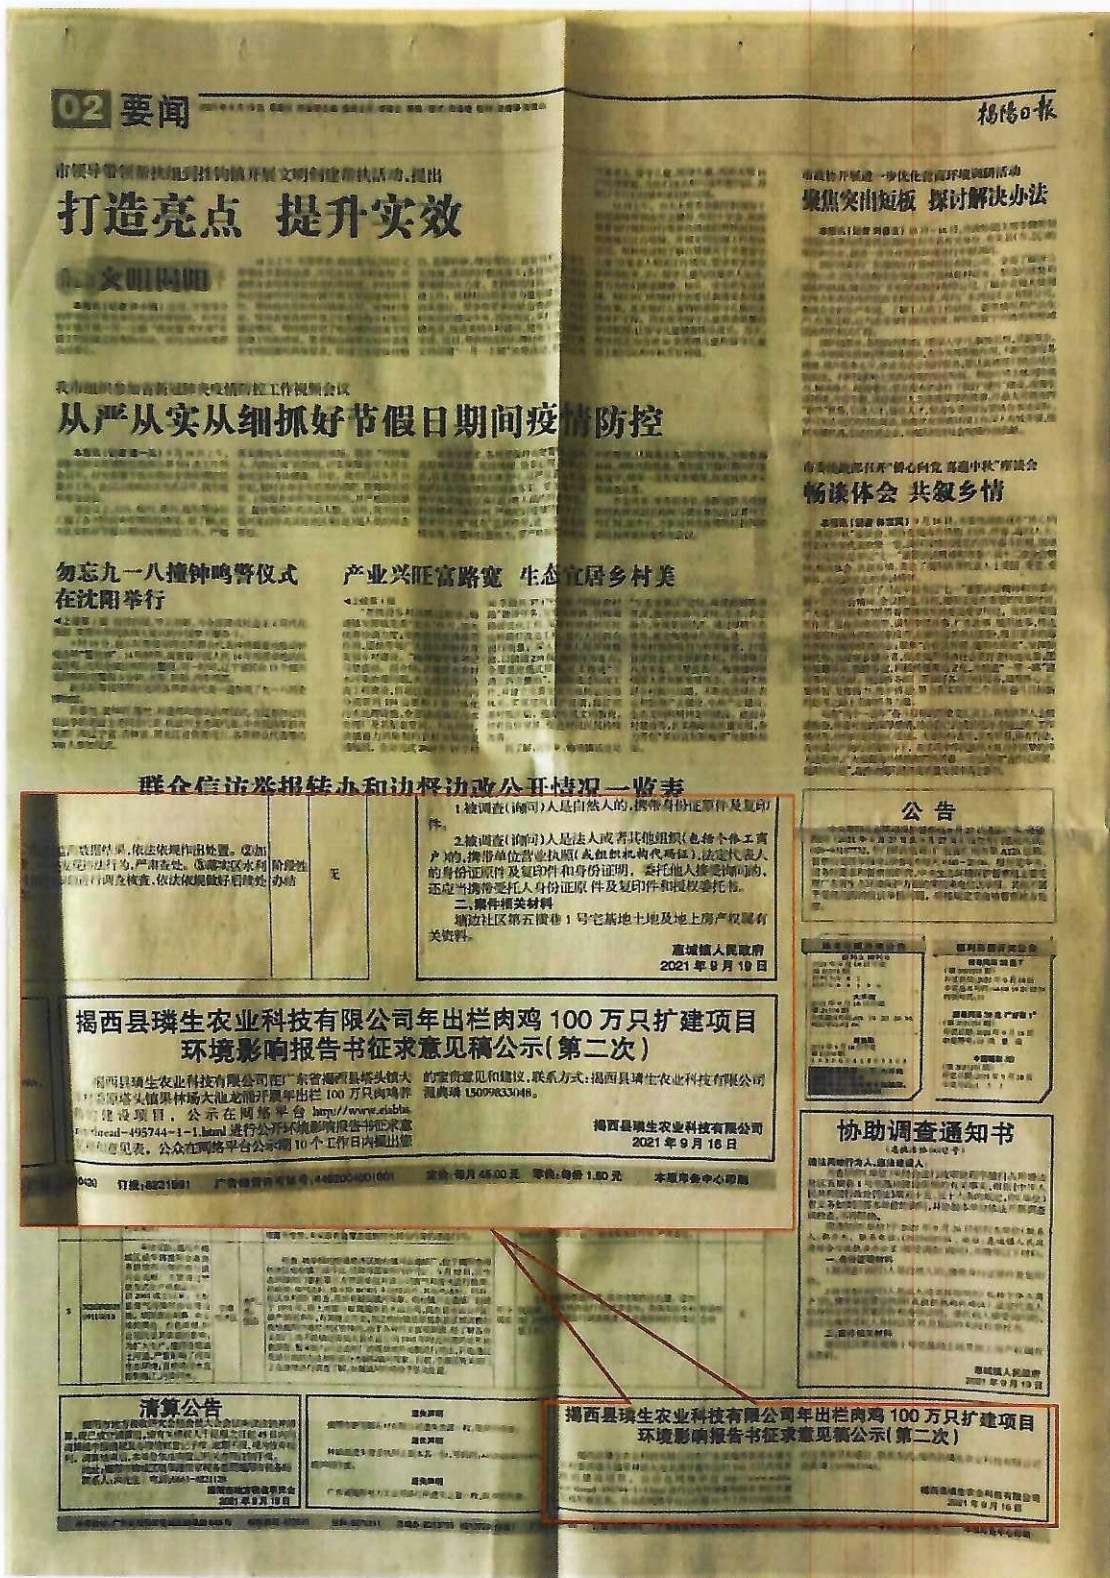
02 要闻

揭阳日报

市领导带领帮扶组到挂钩镇开展文明创建帮扶活动，提出

打造亮点 提升实效

文明揭阳

我市组织参加省新冠肺炎疫情防控工作视频会议

从严从实从细抓好节假日期间疫情防控

聚焦突出短板 探讨解决办法

畅谈体会 共叙乡情

勿忘九一八撞钟鸣警仪式在沈阳举行

产业兴旺富路宽 生态宜居乡村美

群众信访举报转办和边督边改公开情况一览表

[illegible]依法依规作出处置。②加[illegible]严肃查处。③求实区水利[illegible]行调查核查，依法依规做好后续处 | 阶段性办结 | 无

1.被调查(询问)人是自然人的，携带身份证原件及复印件。

2.被调查(询问)人是法人或者其他组织(包括个体工商户)的，携带单位营业执照(或组织机构代码证)、法定代表人的身份证原件及复印件和身份证明，委托他人接受询问的，还应当携带受托人身份证原件及复印件和授权委托书。

二、案件相关材料

塘边社区第五横巷1号宅基地土地及地上房产权属有关资料。

惠城镇人民政府
2021年9月19日

揭西县璘生农业科技有限公司年出栏肉鸡100万只扩建项目环境影响报告书征求意见稿公示(第二次)

揭西县璘生农业科技有限公司在广东省揭西县塔头镇大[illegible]塔头镇果林场大湖龙浦开展年出栏100万只肉鸡养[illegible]建设项目，公示在网络平台 http://www.eiabbs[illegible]read-495744-1-1.html 进行公示环境影响报告书征求意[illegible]见，公众在网络平台公示期10个工作日内提出您的宝贵意见和建议，联系方式：揭西县璘生农业科技有限公司 温典瑞 15099833048。

揭西县璘生农业科技有限公司
2021年9月16日

订报：8231991 广告经营许可证号：4452004000001 定价：每月45.00元 零售：每份1.50元 本报印务中心印刷

公告

协助调查通知书

惠城镇人民政府
2021年9月19日

清算公告

2021年9月19日

揭西县璘生农业科技有限公司年出栏肉鸡100万只扩建项目环境影响报告书征求意见稿公示(第二次)

揭西县璘生农业科技有限公司
2021年9月16日